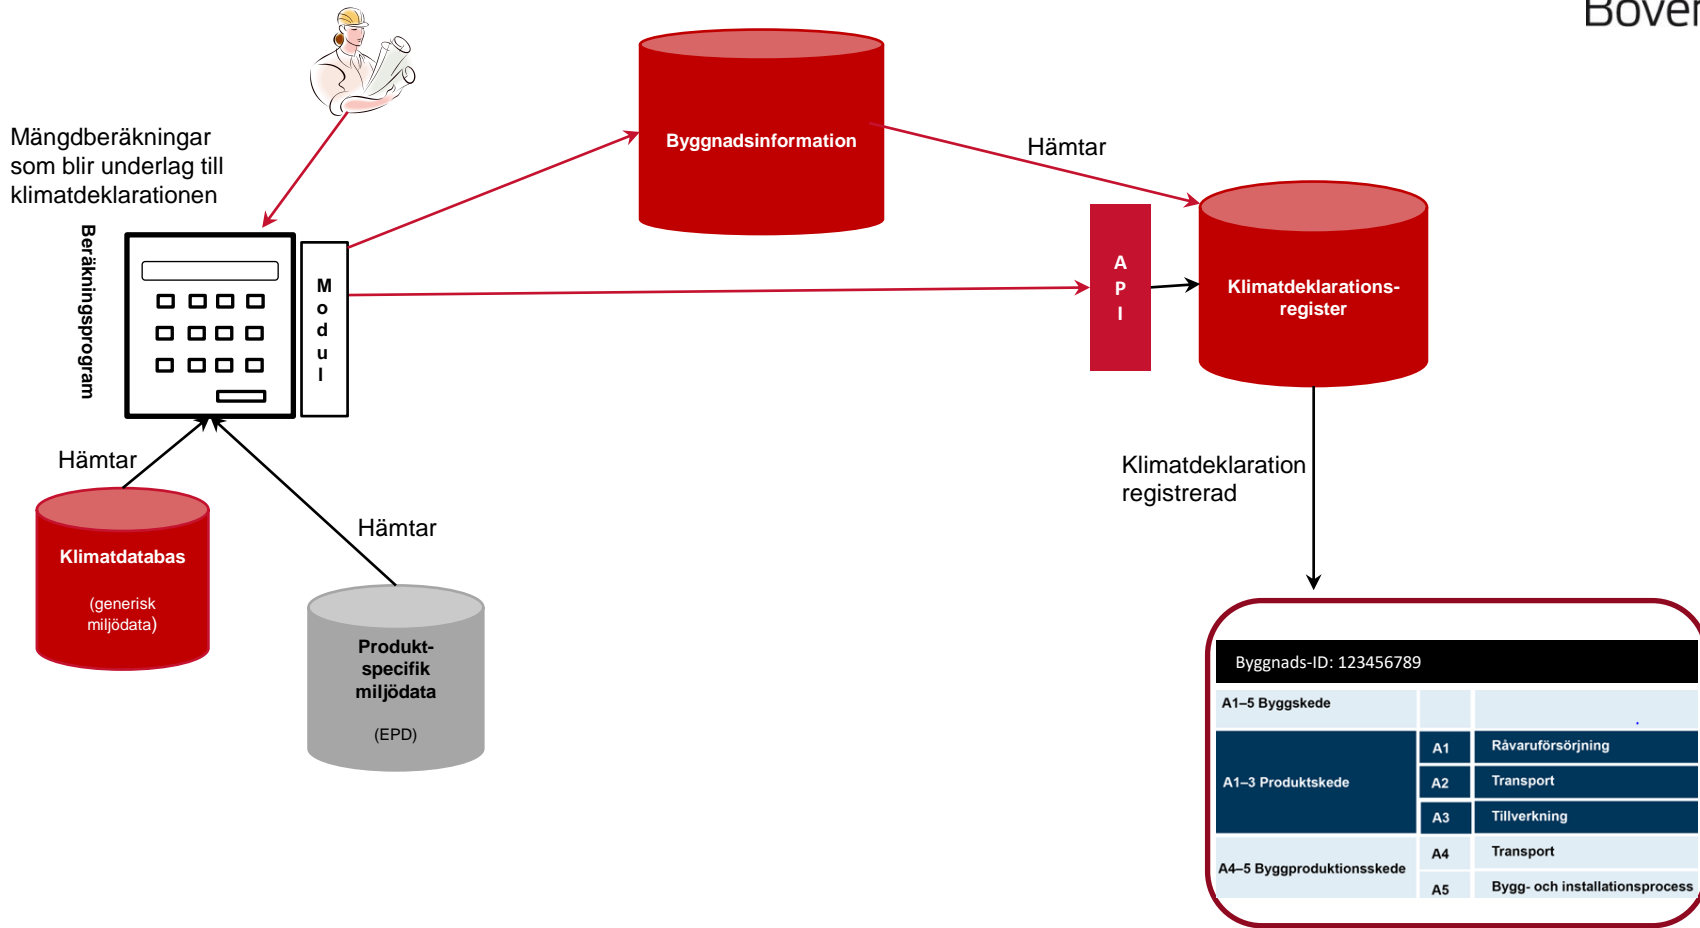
Bover

Mängdberäkningar som blir underlag till klimatdeklarationen

Byggnadsinformation

Hämtar

Beräkningsprogram

M o d u l

A P I

Klimatdeklarations-register

Hämtar

Klimatdatabas

(generisk miljödata)

Hämtar

Produkt-specifik miljödata

(EPD)

Klimatdeklaration registrerad

Byggnads-ID: 123456789

| A1–5 Byggskede | | |
|---|---|---|
| A1–3 Produktskede | A1 | Råvaruförsörjning |
| | A2 | Transport |
| | A3 | Tillverkning |
| A4–5 Byggproduktionsskede | A4 | Transport |
| | A5 | Bygg- och installationsprocess |